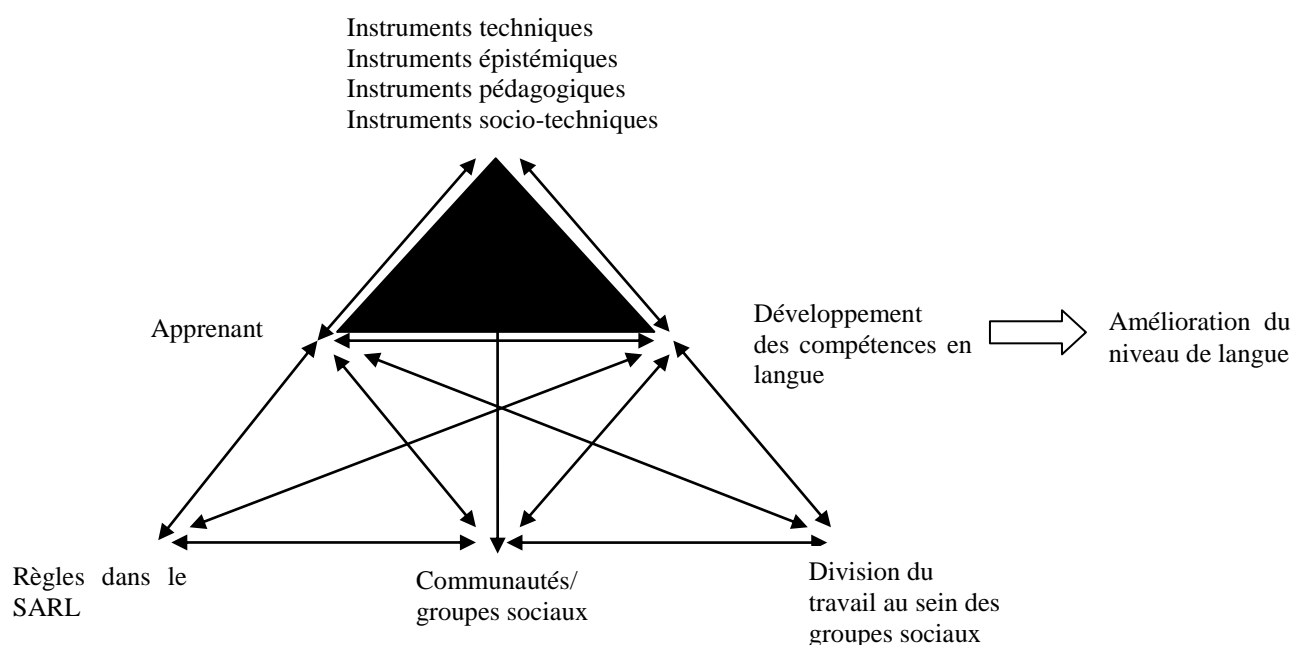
Instruments techniques
Instruments épistémiques
Instruments pédagogiques
Instruments socio-techniques

Apprenant

Développement des compétences en langue

Amélioration du niveau de langue

Règles dans le SARL

Communautés/ groupes sociaux

Division du travail au sein des groupes sociaux